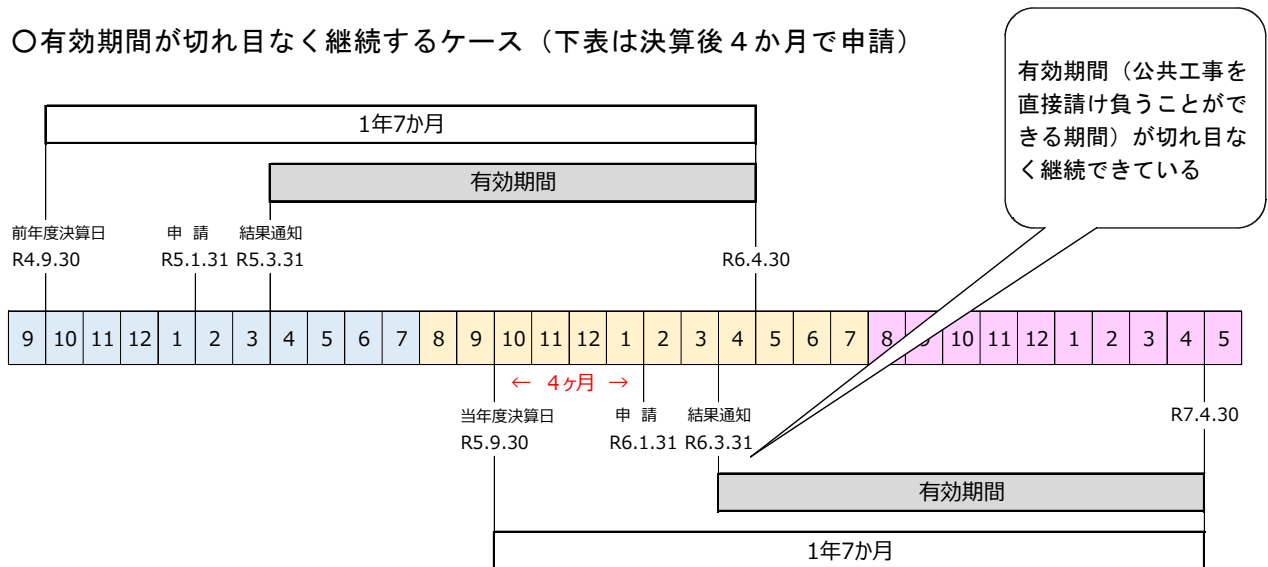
○有効期間が切れ目なく継続するケース（下表は決算後４か月で申請）

有効期間（公共工事を直接請け負うことができる期間）が切れ目なく継続できている

1年7か月

有効期間

前年度決算日
R4.9.30

申 請
R5.1.31

結果通知
R5.3.31

R6.4.30

| 9 | 10 | 11 | 12 | 1 | 2 | 3 | 4 | 5 | 6 | 7 | 8 | 9 | 10 | 11 | 12 | 1 | 2 | 3 | 4 | 5 | 6 | 7 | 8 | 9 | 10 | 11 | 12 | 1 | 2 | 3 | 4 | 5 |
|---|---|---|---|---|---|---|---|---|---|---|---|---|---|---|---|---|---|---|---|---|---|---|---|---|---|---|---|---|---|---|---|---|

← 4ヶ月 →

当年度決算日
R5.9.30

申 請
R6.1.31

結果通知
R6.3.31

R7.4.30

有効期間

1年7か月